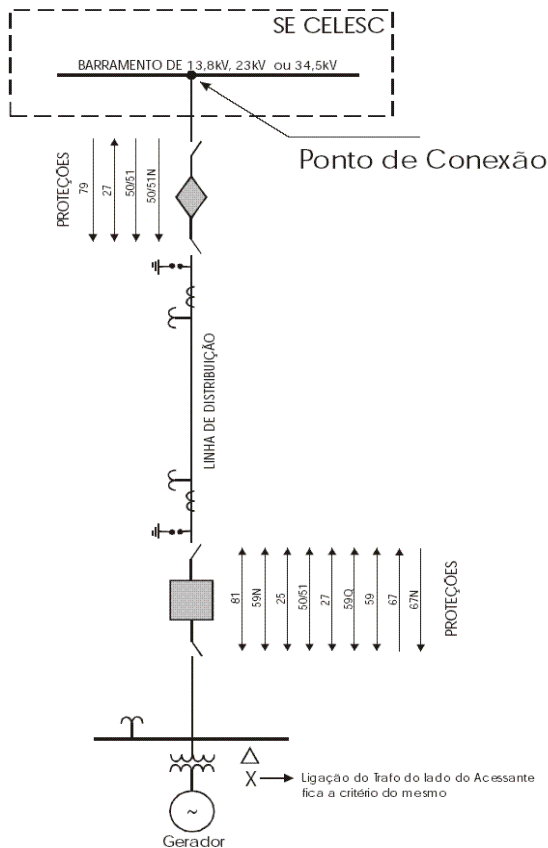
SE CELESC

BARRAMENTO DE 13,8kV, 23kV ou 34,5kV

Ponto de Conexão

PROTEÇÕES
79
27
50/51
50/51N

LINHA DE DISTRIBUIÇÃO

81
59N
25
50/51
27
59Q
59
67
67N
PROTEÇÕES

$\Delta$
X → Ligação do Trafo do lado do Acessante fica a critério do mesmo

~
Gerador